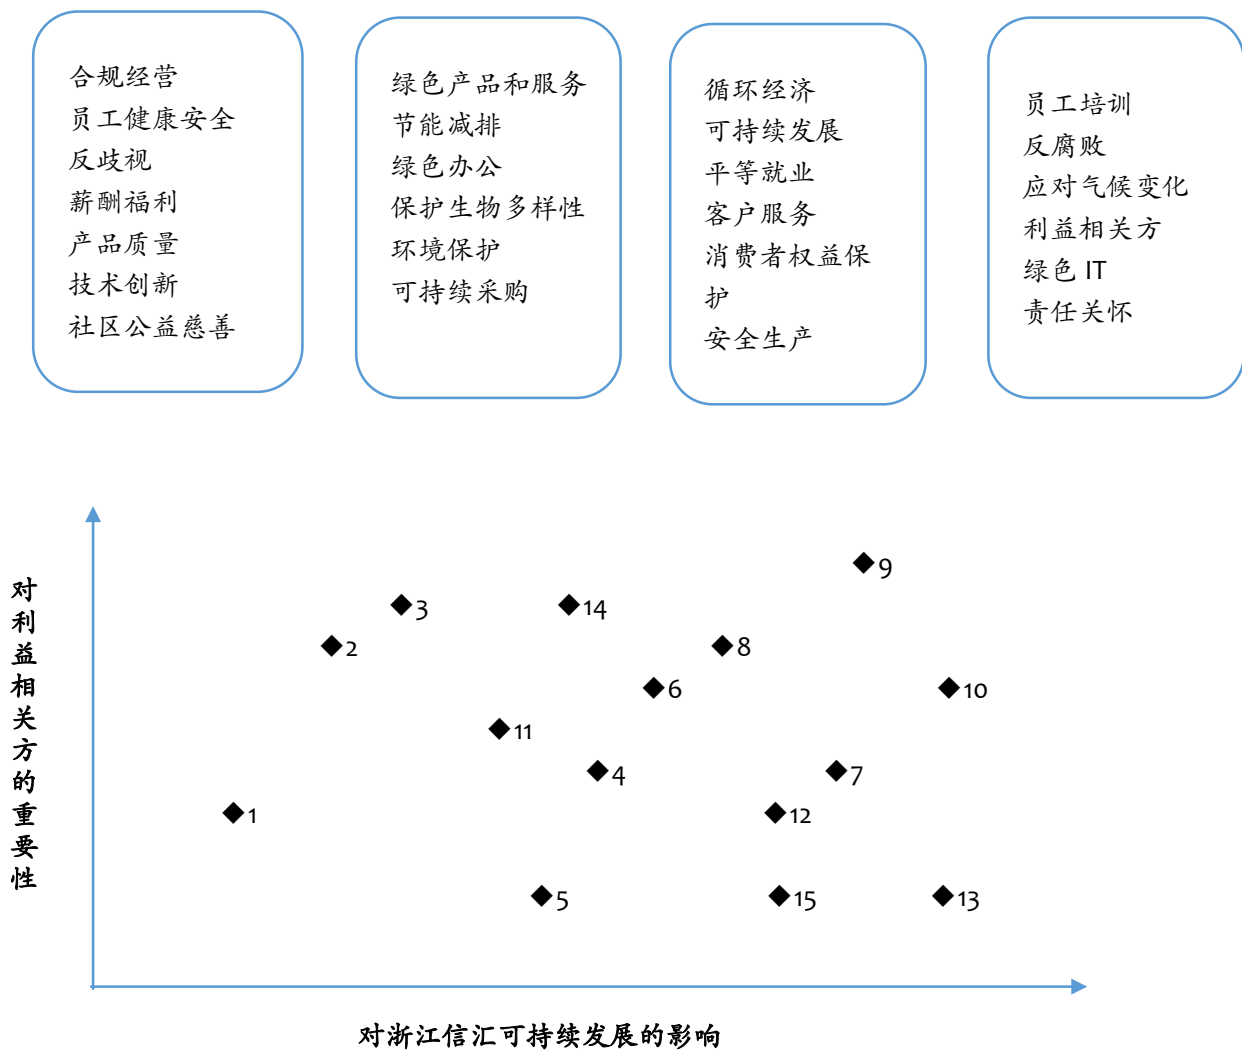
合规经营
员工健康安全
反歧视
薪酬福利
产品质量
技术创新
社区公益慈善

绿色产品和服务
节能减排
绿色办公
保护生物多样性
环境保护
可持续采购

循环经济
可持续发展
平等就业
客户服务
消费者权益保护
安全生产

员工培训
反腐败
应对气候变化
利益相关方
绿色 IT
责任关怀

对利益相关方的重要性

9
3
14
2
8
6
10
11
4
7
1
12
5
15
13

对浙江信汇可持续发展的影响